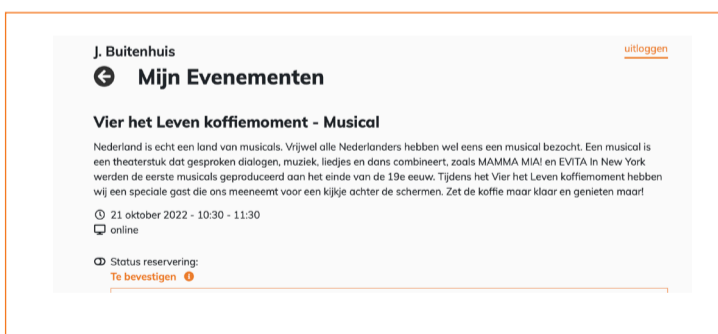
J. Buitenhuis

uitloggen

Mijn Evenementen

Vier het Leven koffiemoment - Musical

Nederland is echt een land van musicals. Vrijwel alle Nederlanders hebben wel eens een musical bezocht. Een musical is een theaterstuk dat gesproken dialogen, muziek, liedjes en dans combineert, zoals MAMMA MIA! en EVITA In New York werden de eerste musicals geproduceerd aan het einde van de 19e eeuw. Tijdens het Vier het Leven koffiemoment hebben wij een speciale gast die ons meeneemt voor een kijkje achter de schermen. Zet de koffie maar klaar en genieten maar!

21 oktober 2022 - 10:30 - 11:30
online

Status reservering:
Te bevestigen